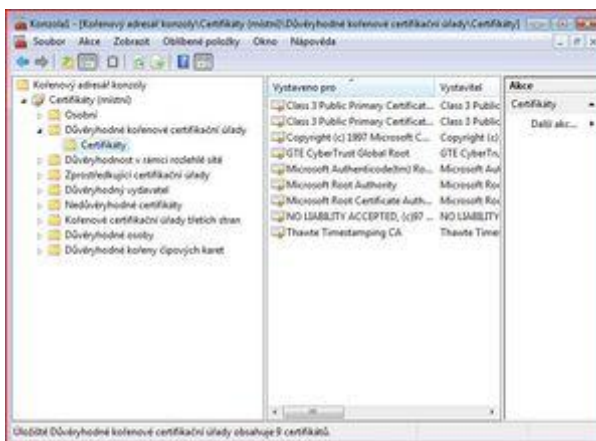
Konzola1 - [Kořenový adresář konzoly\Certifikáty (místní)\Důvěryhodné kořenové certifikační úřady\Certifikáty]

Soubor Akce Zobrazit Oblíbené položky Okno Nápověda

Kořenový adresář konzoly
Certifikáty (místní)
Osobní
Důvěryhodné kořenové certifikační úřady
Certifikáty
Důvěryhodnost v rámci rozlehlé sítě
Zprostředkující certifikační úřady
Důvěryhodný vydavatel
Nedůvěryhodné certifikáty
Kořenové certifikační úřady třetích stran
Důvěryhodné osoby
Důvěryhodné kořeny čipových karet

| Vystaveno pro | Vystavitel |
|---|---|
| Class 3 Public Primary Certificat... | Class 3 Public |
| Class 3 Public Primary Certificat... | Class 3 Public |
| Copyright (c) 1997 Microsoft C... | Copyright (c) |
| GTE CyberTrust Global Root | GTE CyberTru |
| Microsoft Authenticode(tm) Ro... | Microsoft Aut |
| Microsoft Root Authority | Microsoft Roo |
| Microsoft Root Certificate Auth... | Microsoft Roo |
| NO LIABILITY ACCEPTED, (c)97 ... | NO LIABILITY |
| Thawte Timestamping CA | Thawte Timest |

Akce
Certifikáty
Další akc...

Úložiště Důvěryhodné kořenové certifikační úřady obsahuje 9 certifikátů.